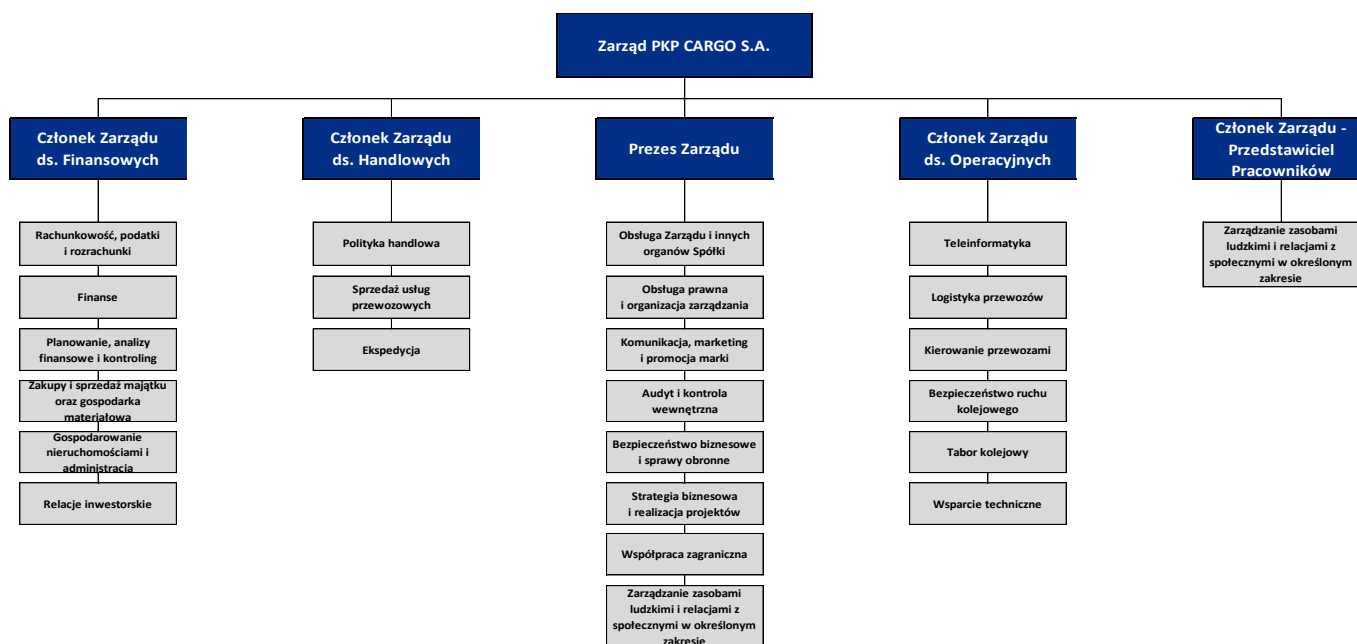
Zarząd PKP CARGO S.A.

Członek Zarządu ds. Finansowych

Rachunkowość, podatki i rozrachunki

Finanse

Planowanie, analizy finansowe i kontroling

Zakupy i sprzedaż majątku oraz gospodarka materiałowa

Gospodarowanie nieruchomościami i administracja

Relacje inwestorskie

Członek Zarządu ds. Handlowych

Polityka handlowa

Sprzedaż usług przewozowych

Ekspedycja

Prezes Zarządu

Obsługa Zarządu i innych organów Spółki

Obsługa prawna i organizacja zarządzania

Komunikacja, marketing i promocja marki

Audyt i kontrola wewnętrzna

Bezpieczeństwo biznesowe i sprawy obronne

Strategia biznesowa i realizacja projektów

Współpraca zagraniczna

Zarządzanie zasobami ludzkimi i relacjami z społecznymi w określonym zakresie

Członek Zarządu ds. Operacyjnych

Teleinformatyka

Logistyka przewozów

Kierowanie przewozami

Bezpieczeństwo ruchu kolejowego

Tabor kolejowy

Wsparcie techniczne

Członek Zarządu - Przedstawiciel Pracowników

Zarządzanie zasobami ludzkimi i relacjami z społecznymi w określonym zakresie